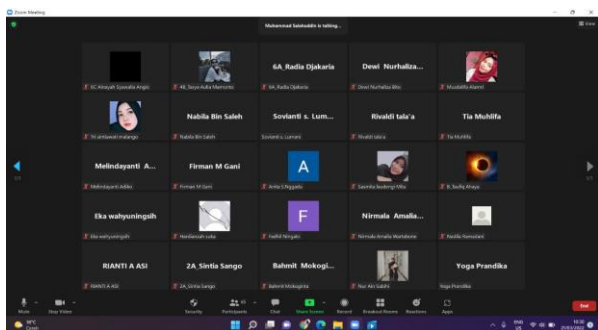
Zoom Meeting

Muhammad Salahuddin is talking...

View

6C Aisyah Syawalia Angio

4B_Tasya Aulia Mamonto

6A_Radia Djakaria

6A_Radia Djakaria

Dewi Nurhaliza...

Dewi Nurhaliza Bito

Musdalifa Alamri

Sri ambawati malango

Nabila Bin Saleh

Nabila Bin Saleh

Sovianti s. Lum...

Sovianti s. Lumanti

Rivaldi tala'a

Rivaldi tala'a

Tia Muhlifa

Tia Muhlifa

Melindayanti A...

Melindayanti Adiku

Firman M Gani

Firman M Gani

A

Anita S.Nggolu

Saumita badangi Miu

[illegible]

Eka wahyuningsih

Eka wahyuningsih

Hardiansah suka

F

Fadhil Ningsih

Nirmala Amalia...

Nirmala Amalia Wartabone

Nabila Ramadani

RIANTI A ASI

RIANTI A ASI

2A_Sintia Sango

2A_Sintia Sango

Bahmit Mokogi...

Bahmit Mokoginta

Nur Ain Salehi

Yoga Prandika

Yoga Prandika

Mute

Stop Video

Security

Participants

Chat

Share Screen

Record

Breakout Rooms

Reactions

Apps

End

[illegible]

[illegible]